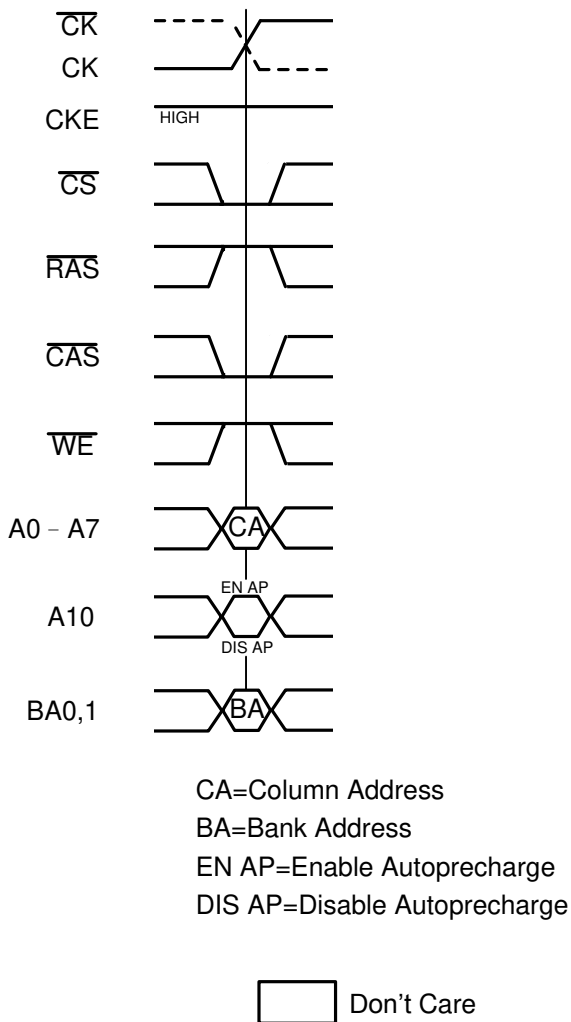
$\overline{CK}$
CK
CKE
HIGH
$\overline{CS}$
$\overline{RAS}$
$\overline{CAS}$
$\overline{WE}$
A0 – A7
CA
EN AP
A10
DIS AP
BA0,1
BA

CA=Column Address
BA=Bank Address
EN AP=Enable Autoprecharge
DIS AP=Disable Autoprecharge

Don’t Care